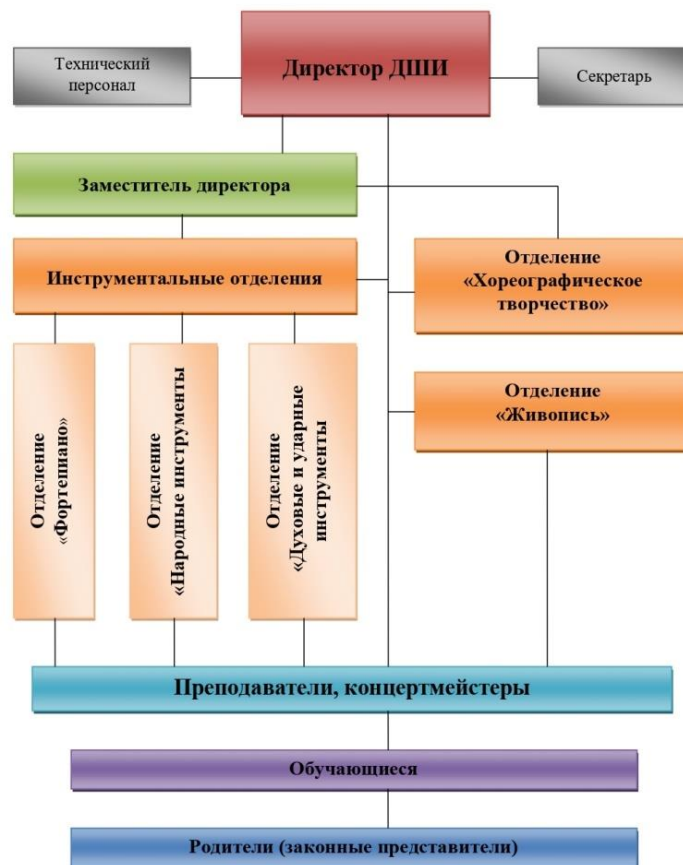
Технический персонал

Директор ДШИ

Секретарь

Заместитель директора

Инструментальные отделения

Отделение «Хореографическое творчество»

Отделение «Фортепиано»

Отделение «Народные инструменты»

Отделение «Духовые и ударные инструменты»

Отделение «Живопись»

Преподаватели, концертмейстеры

Обучающиеся

Родители (законные представители)